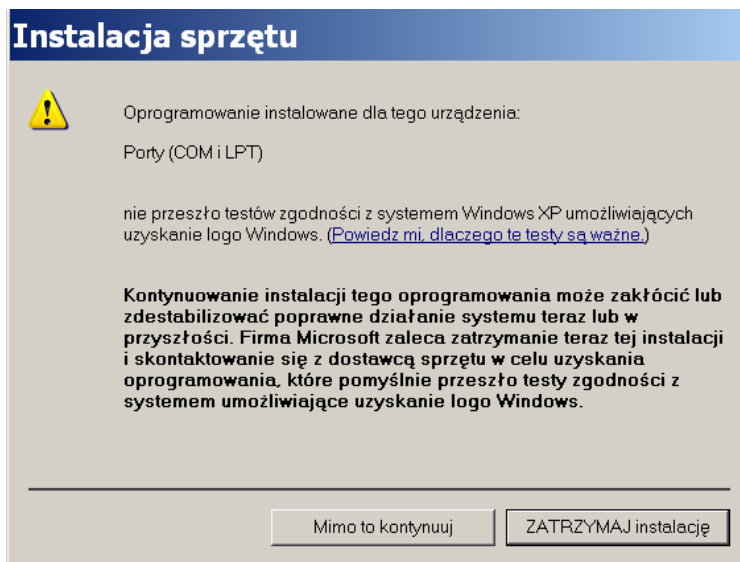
Instalacja sprzętu

Oprogramowanie instalowane dla tego urządzenia:

Porty (COM i LPT)

nie przeszło testów zgodności z systemem Windows XP umożliwiających uzyskanie logo Windows. (Powiedz mi, dlaczego te testy są ważne.)

Kontynuowanie instalacji tego oprogramowania może zakłócić lub zdestabilizować poprawne działanie systemu teraz lub w przyszłości. Firma Microsoft zaleca zatrzymanie teraz tej instalacji i skontaktowanie się z dostawcą sprzętu w celu uzyskania oprogramowania, które pomyślnie przeszło testy zgodności z systemem umożliwiające uzyskanie logo Windows.

Mimo to kontynuuj

ZATRZYMAJ instalację